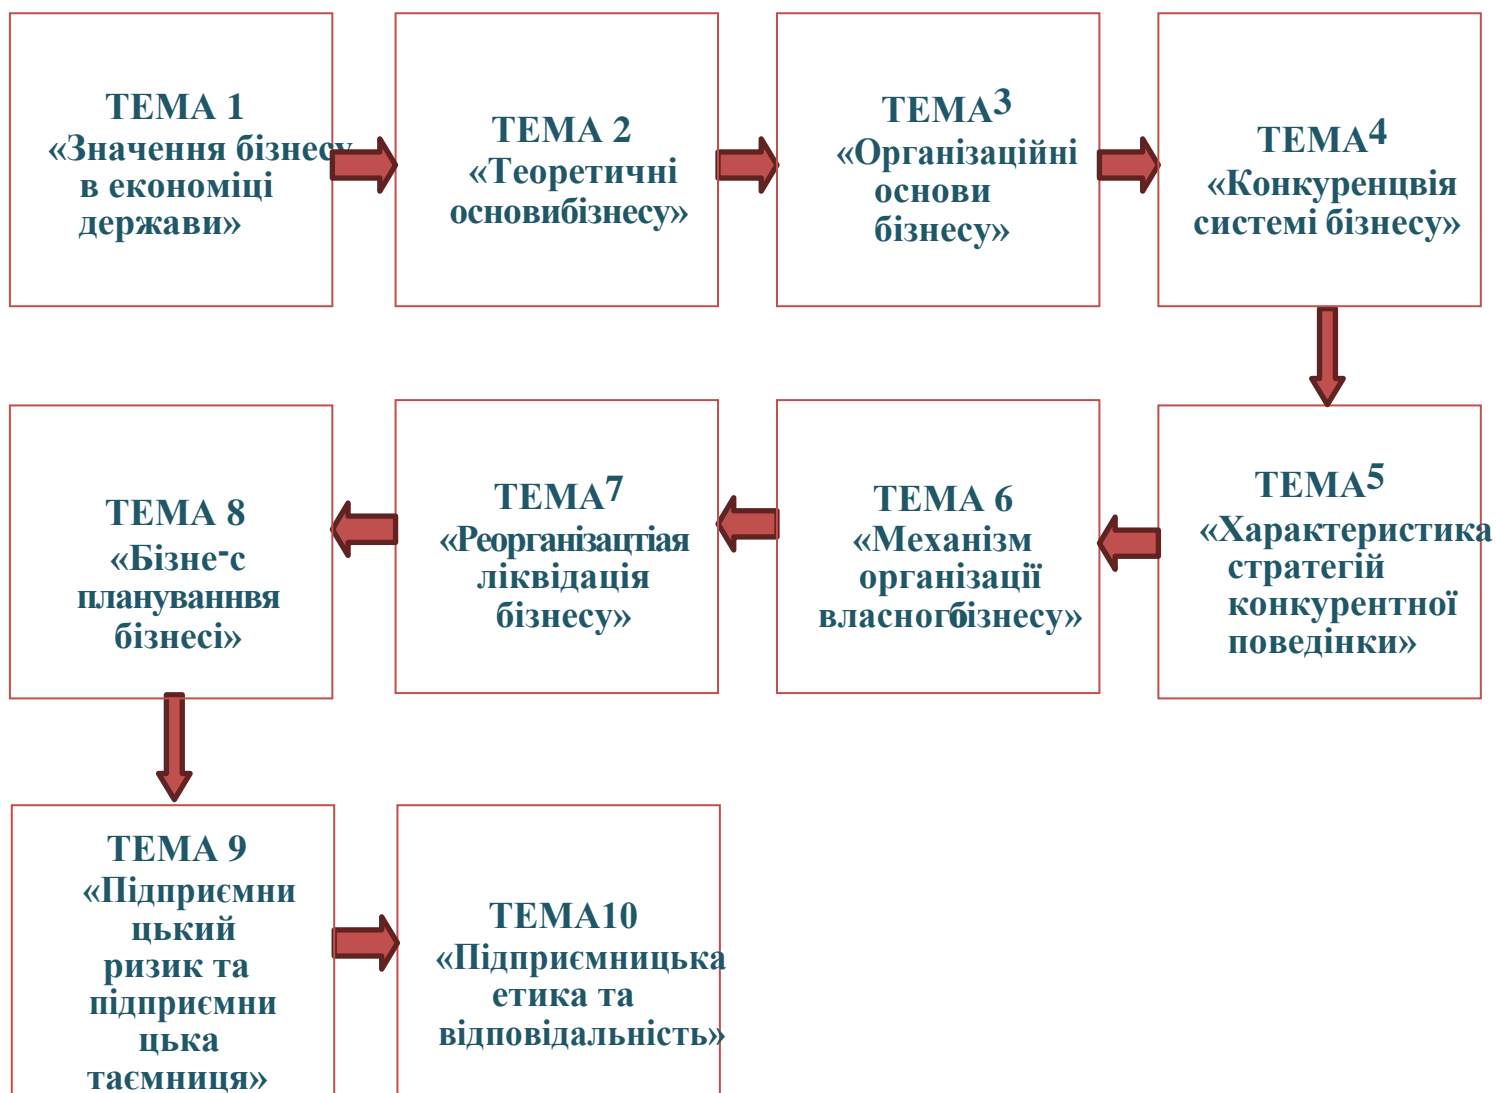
ТЕМА 1
«Значення бізнесу в економіці держави»

ТЕМА 2
«Теоретичні основибізнесу»

ТЕМА3
«Організаційні основи бізнесу»

ТЕМА4
«Конкуренцвія системі бізнесу»

ТЕМА5
«Характеристика стратегій конкурентної поведінки»

ТЕМА 6
«Механізм організації власногбізнесу»

ТЕМА7
«Реорганізацтіая ліквідація бізнесу»

ТЕМА 8
«Бізне-с плануваннвя бізнесі»

ТЕМА 9
«Підприємницький ризик та підприємницька таємниця»

ТЕМА10
«Підприємницька етика та відповідальність»